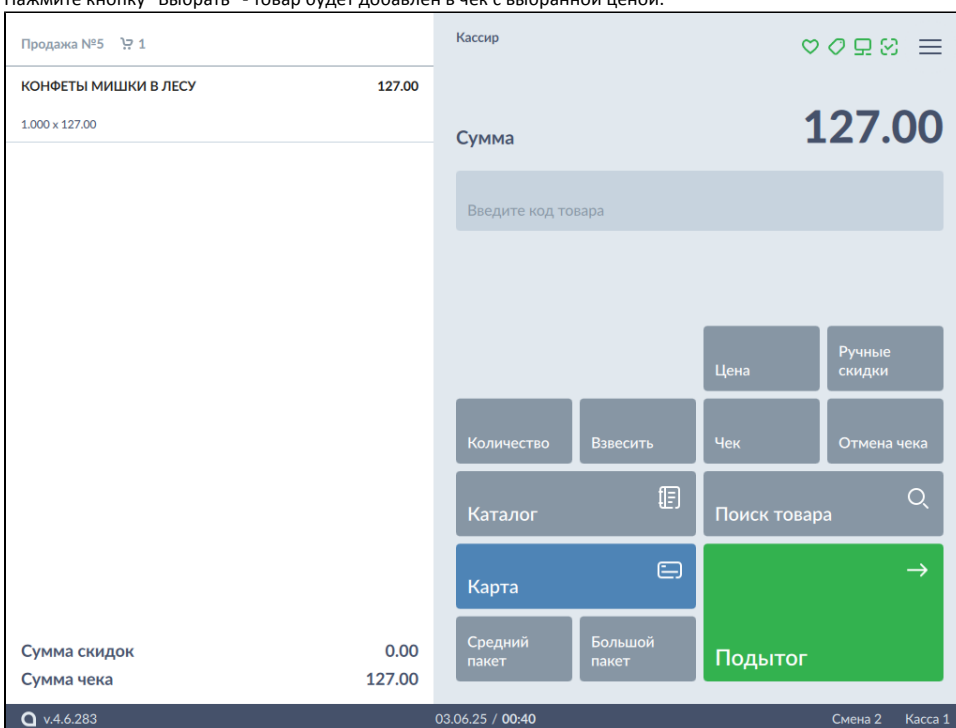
Нажмите кнопку "Выбрать" - товар будет добавлен в чек с выбранной ценой.

Продажа №5 1

КОНФЕТЫ МИШКИ В ЛЕСУ 127.00

1.000 x 127.00

Сумма скидок 0.00

Сумма чека 127.00

Кассир

Сумма 127.00

Введите код товара

Цена

Ручные скидки

Количество

Взвесить

Чек

Отмена чека

Каталог

Поиск товара

Карта

Средний пакет

Большой пакет

Подытог

v.4.6.283

03.06.25 / 00:40

Смена 2 Касса 1